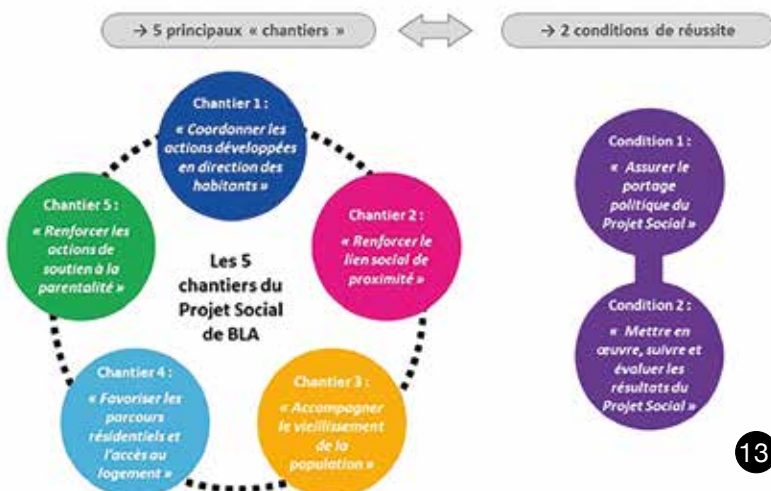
→ 5 principaux « chantiers »

→ 2 conditions de réussite

Chantier 1 : « Coordonner les actions développées en direction des habitants »

Chantier 2 : « Renforcer le lien social de proximité »

Chantier 3 : « Accompagner le vieillissement de la population »

Chantier 4 : « Favoriser les parcours résidentiels et l'accès au logement »

Chantier 5 : « Renforcer les actions de soutien à la parentalité »

Les 5 chantiers du Projet Social de BLA

Condition 1 : « Assurer le portage politique du Projet Social »

Condition 2 : « Mettre en œuvre, suivre et évaluer les résultats du Projet Social »

13